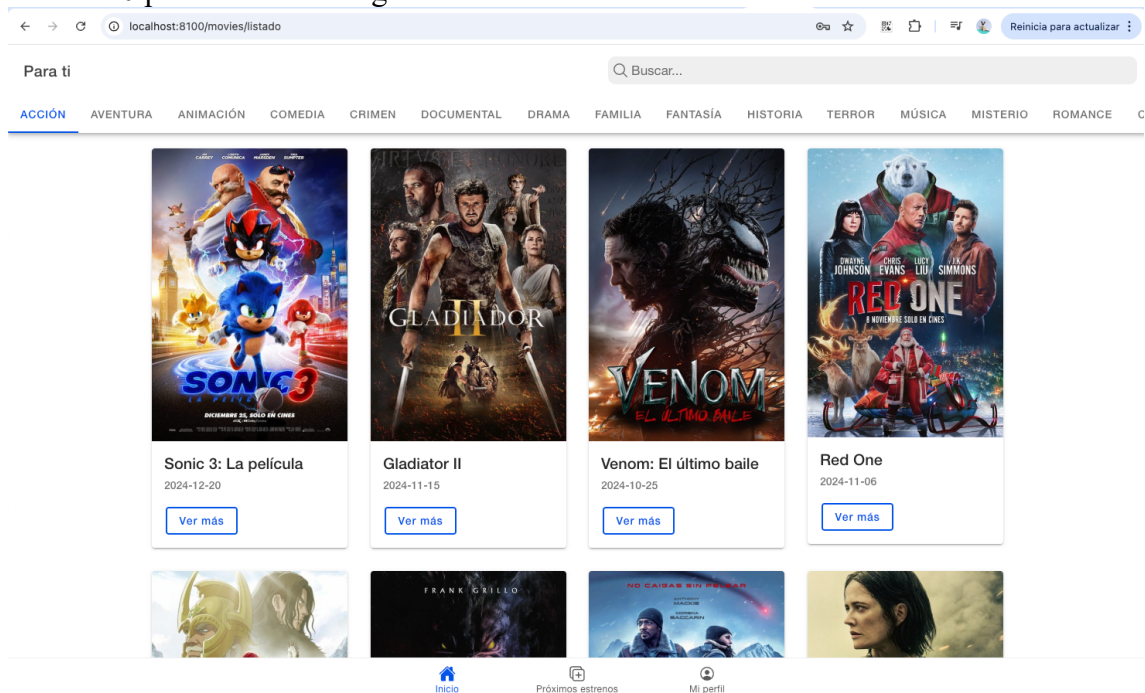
localhost:8100/movies/listado

Reinicia para actualizar

Para ti

Buscar...

ACCIÓN AVENTURA ANIMACIÓN COMEDIA CRIMEN DOCUMENTAL DRAMA FAMILIA FANTASÍA HISTORIA TERROR MÚSICA MISTERIO ROMANCE

SONIC 3

DICIEMBRE 25, SOLO EN CINES

GLADIADOR II

VENOM EL ÚLTIMO BAILE

DWAYNE JOHNSON CHRIS EVANS LUCY LIU J.K. SIMMONS

RED ONE

8 NOVIEMBRE SOLO EN CINES

Sonic 3: La película
2024-12-20
Ver más

Gladiator II
2024-11-15
Ver más

Venom: El último baile
2024-10-25
Ver más

Red One
2024-11-06
Ver más

FRANK GRILLO

NO CAIGAS SIN PELEAR

Inicio Próximos estrenos Mi perfil